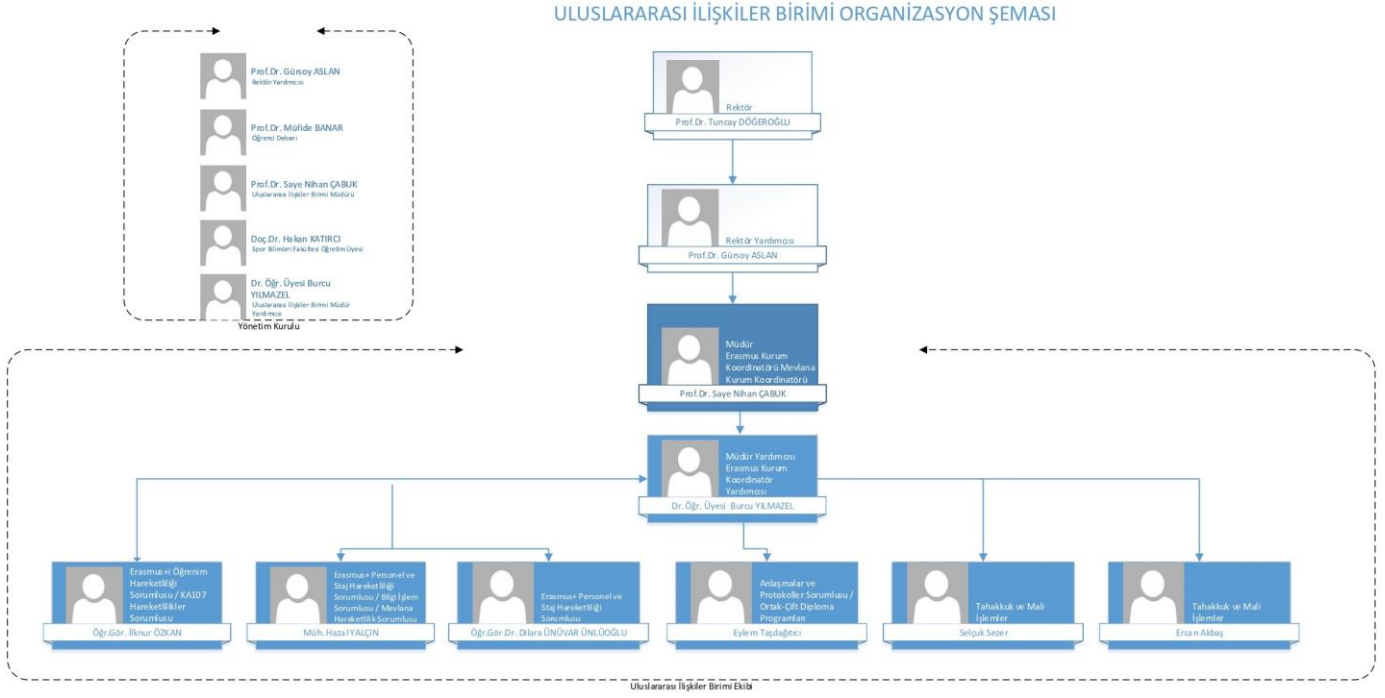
ULUSLARARASI İLİŞKİLER BİRİMİ ORGANİZASYON ŞEMASI

Prof.Dr. Gürsoy ASLAN
Rektör Yardımcısı

Prof.Dr. Müfide BANAR
Öğrenci Dekanı

Prof.Dr. Saye Nihan ÇABUK
Uluslararası İlişkiler Birimi Müdürü

Doç.Dr. Hakan KATIRCI
Spor Bilimleri Fakültesi Öğretim Üyesi

Dr. Öğr. Üyesi Burcu YILMAZEL
Uluslararası İlişkiler Birimi Müdür Yardımcısı

Yönetim Kurulu

Rektör
Prof.Dr. Tuncay DÖĞEROĞLU

Rektör Yardımcısı
Prof.Dr. Gürsoy ASLAN

Müdür
Erasmus Kurum Koordinatörü Mevlana Kurum Koordinatörü
Prof.Dr. Saye Nihan ÇABUK

Müdür Yardımcısı
Erasmus Kurum Koordinatör Yardımcısı
Dr. Öğr. Üyesi Burcu YILMAZEL

Erasmus+ Öğrenim Hareketliliği Sorumlusu / KA107 Hareketlilikler Sorumlusu
Öğr.Gör. İlknur ÖZKAN

Erasmus+ Personel ve Staj Hareketliliği Sorumlusu / Bilgi İşlem Sorumlusu / Mevlana Hareketlilik Sorumlusu
Müh. Hazal YALÇIN

Erasmus+ Personel ve Staj Hareketliliği Sorumlusu
Öğr.Gör.Dr. Dilara ÜNÜVAR ÜNLÜOĞLU

Anlaşmalar ve Protokoller Sorumlusu / Ortak-Çift Diploma Programları
Eylem Taşdağıtıcı

Tahakkuk ve Mali İşlemler
Selçuk Sezer

Tahakkuk ve Mali İşlemler
Ercan Akbaş

Uluslararası İlişkiler Birimi Ekibi